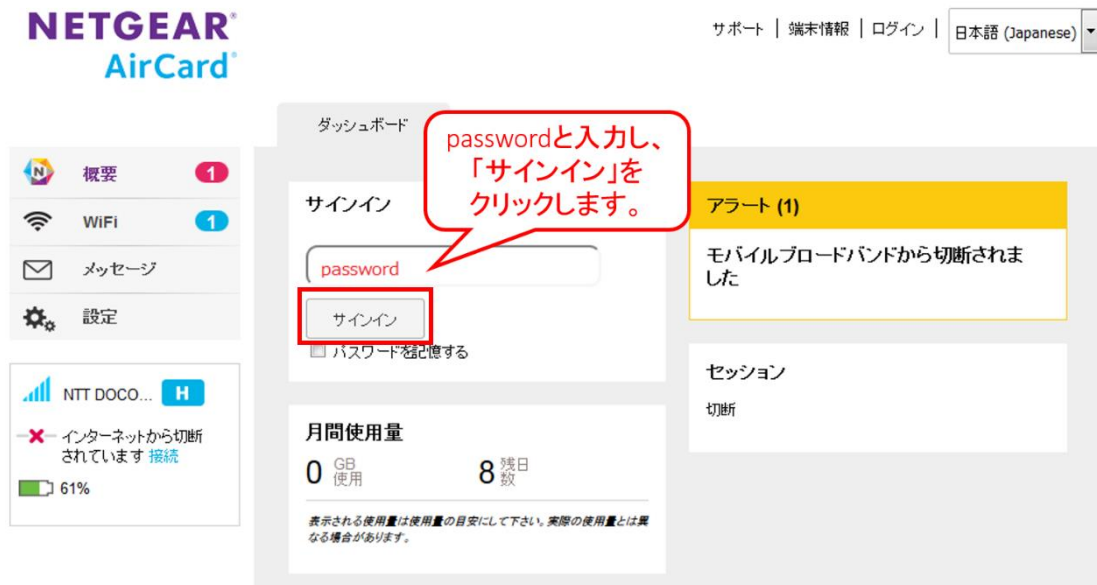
NETGEAR®
AirCard®

サポート | 端末情報 | ログイン | 日本語 (Japanese)

ダッシュボード

概要 1
WiFi 1
メッセージ
設定

NTT DOCO... H
インターネットから切断されています 接続
61%

passwordと入力し、「サインイン」をクリックします。

サインイン
password
サインイン
パスワードを記憶する

月間使用量
0 GB 使用
8 残日数
表示される使用量は使用量の目安にして下さい。実際の使用量とは異なる場合があります。

アラート (1)
モバイルブロードバンドから切断されました

セッション
切断